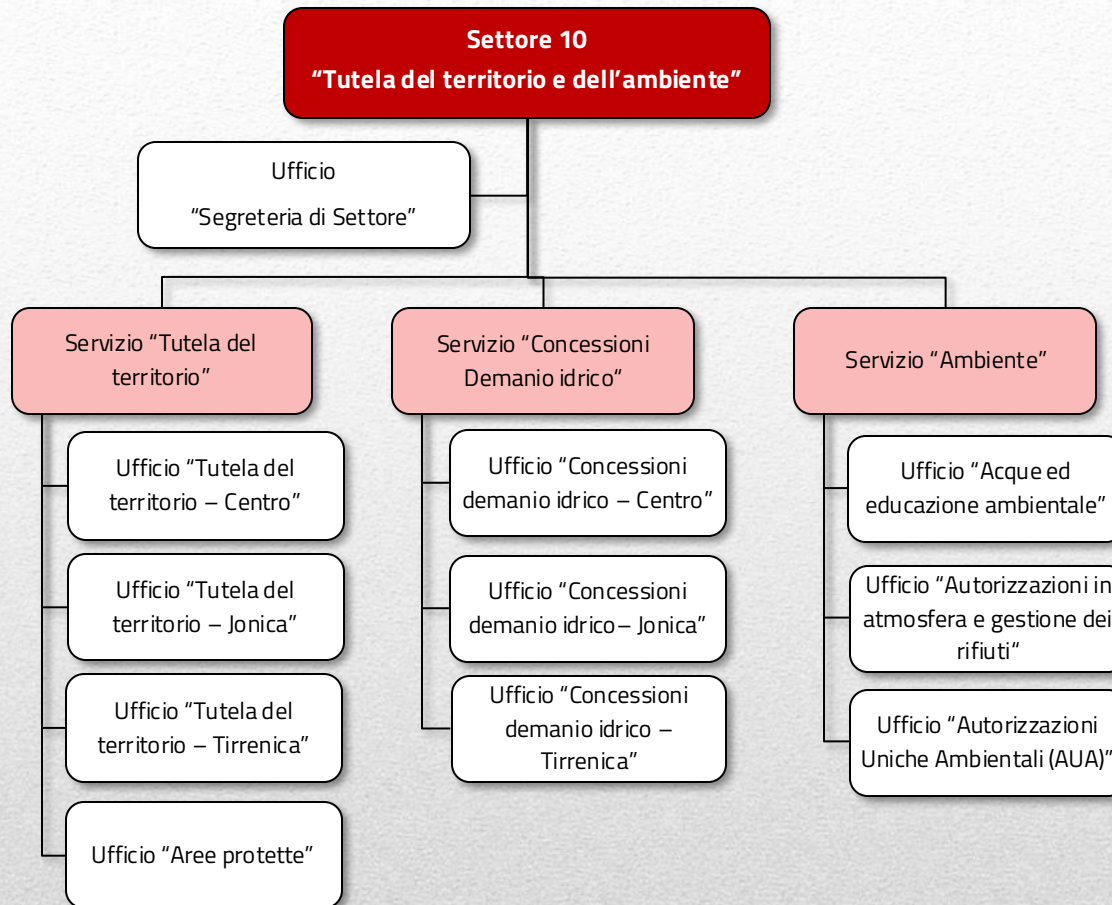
Settore 10
“Tutela del territorio e dell’ambiente”

Ufficio
“Segreteria di Settore”

Servizio “Tutela del territorio”

Ufficio “Tutela del territorio – Centro”

Ufficio “Tutela del territorio – Jonica”

Ufficio “Tutela del territorio – Tirrenica”

Ufficio “Aree protette”

Servizio “Concessioni Demanio idrico”

Ufficio “Concessioni demanio idrico – Centro”

Ufficio “Concessioni demanio idrico – Jonica”

Ufficio “Concessioni demanio idrico – Tirrenica”

Servizio “Ambiente”

Ufficio “Acque ed educazione ambientale”

Ufficio “Autorizzazioni in atmosfera e gestione dei rifiuti”

Ufficio “Autorizzazioni Uniche Ambientali (AUA)”